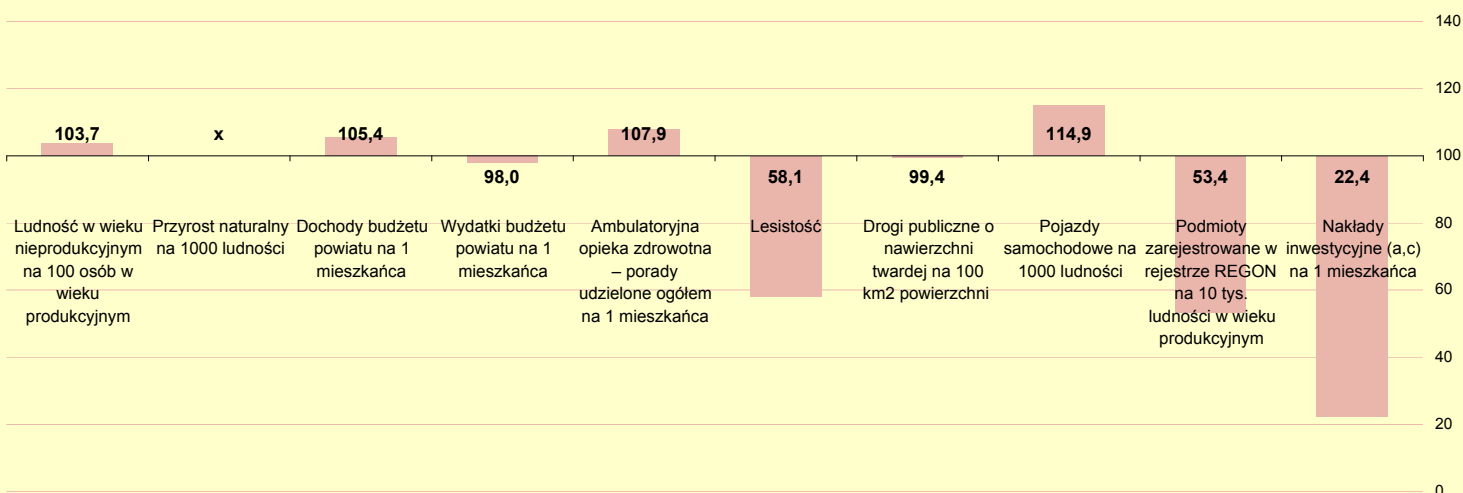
140
120
100
80
60
40
20
0

103,7
Ludność w wieku nieprodukcyjnym na 100 osób w wieku produkcyjnym

x
Przyrost naturalny na 1000 ludności

105,4
Dochody budżetu powiatu na 1 mieszkańca

98,0
Wydatki budżetu powiatu na 1 mieszkańca

107,9
Ambulatoryjna opieka zdrowotna – porady udzielone ogółem na 1 mieszkańca

58,1
Lesistość

99,4
Drogi publiczne o nawierzchni twardej na 100 km2 powierzchni

114,9
Pojazdy samochodowe na 1000 ludności

53,4
Podmioty zarejestrowane w rejestrze REGON na 10 tys. ludności w wieku produkcyjnym

22,4
Nakłady inwestycyjne (a,c) na 1 mieszkańca